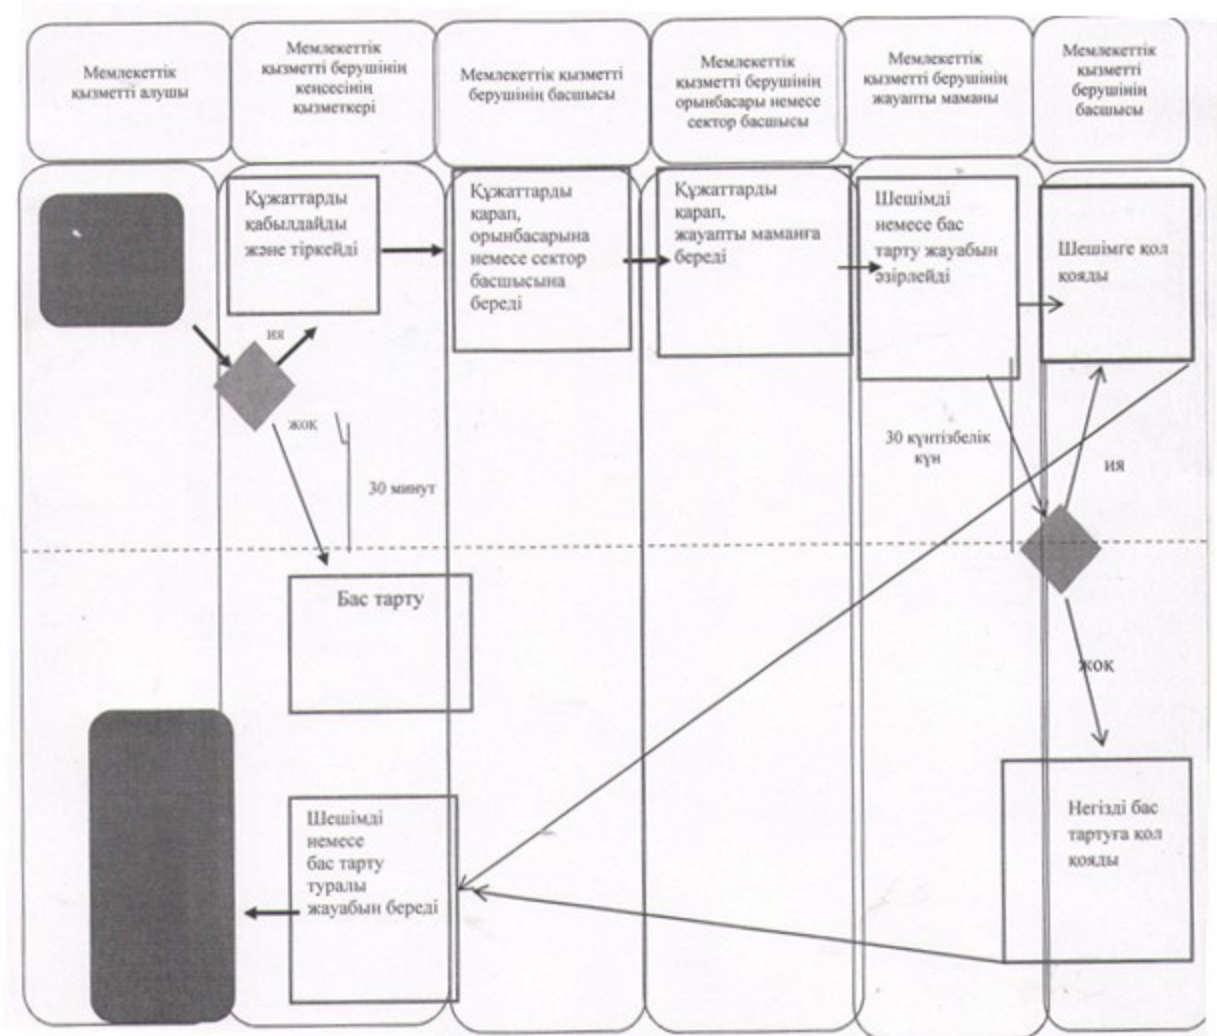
Мемлекеттік қызметті алушы

Мемлекеттік қызметті берушінің кеңсесінің қызметкері

Мемлекеттік қызметті берушінің басшысы

Мемлекеттік қызметті берушінің орынбасары немесе сектор басшысы

Мемлекеттік қызметті берушінің жауапты маманы

Мемлекеттік қызметті берушінің басшысы

Құжаттарды қабылдайды және тіркейді

Құжаттарды қарап, орынбасарына немесе сектор басшысына береді

Құжаттарды қарап, жауапты маманға береді

Шешімді немесе бас тарту жауабын әзірлейді

Шешімге қол қояды

ия

жоқ

30 минут

30 күнтізбелік күн

ия

Бас тарту

жоқ

Негізді бас тартуға қол қояды

Шешімді немесе бас тарту туралы жауабын береді